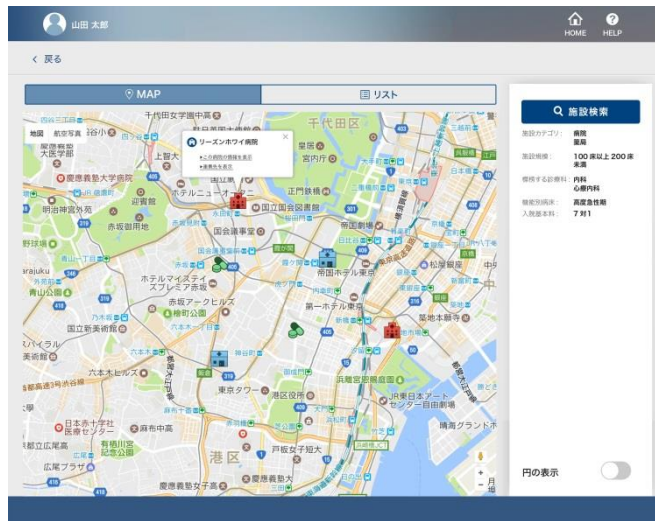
山田 太郎

HOME HELP

< 戻る

MAP

リスト

地図 航空写真

リーズンホワイ病院

千代田区

慶應義塾大学病院

迎賓館

明治神宮外苑

赤坂御用地

ホテルニューオータニ

国立国会図書館

正門鉄橋

宮内庁

帝国劇場

帝国ホテル東京

第一ホテル東京

赤坂アークヒルズ

ホテルマイステイズプレミア赤坂

檜町公園

国立新美術館

六本木ヒルズ

東京タワー

港区役所

浜離宮恩賜庭園

JR東日本四季劇場

日本赤十字社医療センター

有栖川宮記念公園

芦坂女子短大

港区

慶應義塾女子高

晴海グランド

築地本願寺

松屋銀座

施設検索

施設カテゴリ： 病院 薬局

施設規模： 100 床以上 200 床未満

標榜する診療科： 内科 心療内科

機能別病床： 高度急性期

入院基本料： 7 対 1

円の表示